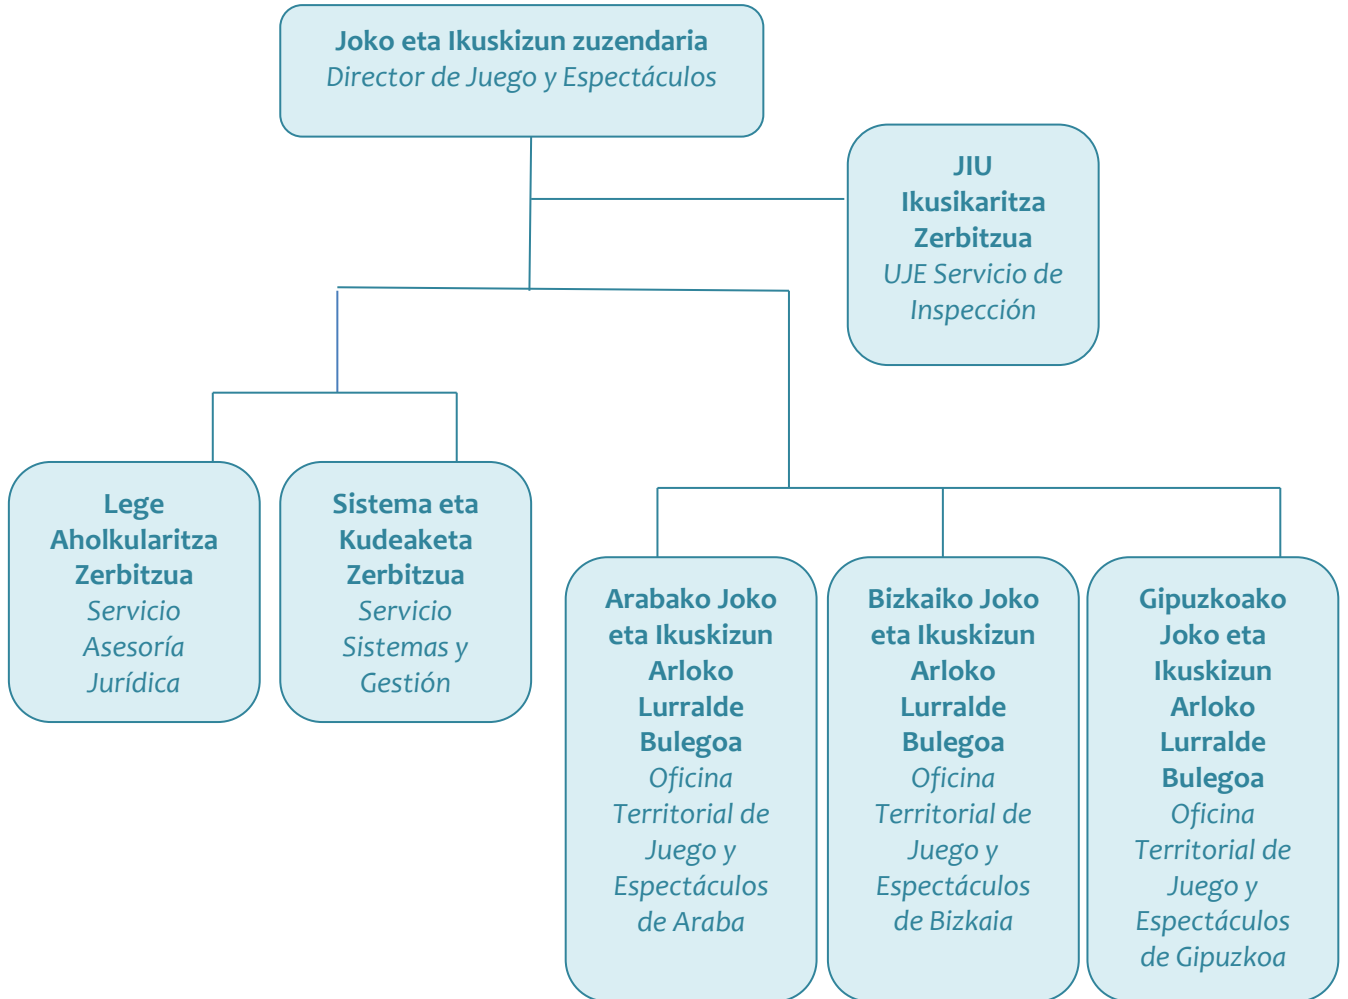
Joko eta Ikuskizun zuzendaria
Director de Juego y Espectáculos

JIU Ikusikaritza Zerbitzua
UJE Servicio de Inspección

Lege Aholkularitza Zerbitzua
Servicio Asesoría Jurídica

Sistema eta Kudeaketa Zerbitzua
Servicio Sistemas y Gestión

Arabako Joko eta Ikuskizun Arloko Lurralde Bulegoa
Oficina Territorial de Juego y Espectáculos de Araba

Bizkaiko Joko eta Ikuskizun Arloko Lurralde Bulegoa
Oficina Territorial de Juego y Espectáculos de Bizkaia

Gipuzkoako Joko eta Ikuskizun Arloko Lurralde Bulegoa
Oficina Territorial de Juego y Espectáculos de Gipuzkoa